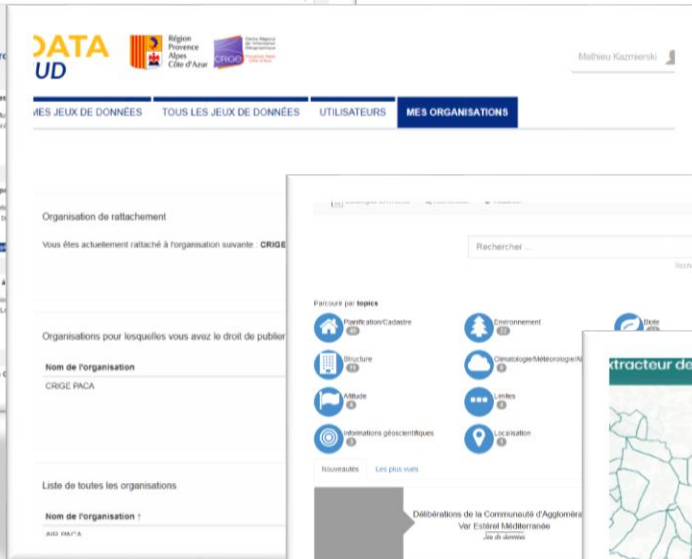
DATA
UD

Région Provence Alpes Côte d'Azur

CRIGE

Mathieu Kazmierski

MES JEUX DE DONNÉES
TOUS LES JEUX DE DONNÉES
UTILISATEURS
MES ORGANISATIONS

Organisation de rattachement

Vous êtes actuellement rattaché à l'organisation suivante : CRIGE

Organisations pour lesquelles vous avez le droit de publier

| Nom de l'organisation |
|---|
| CRIGE PACA |

Liste de toutes les organisations

| Nom de l'organisation ↑ |
|---|
| AIR PACA |

Rechercher ...

Parcourir par topics

Planification/Cadastre
Environnement
Biote
Structure
Climatologie/Météorologie/A
Altitude
Limites
Informations géoscientifiques
Localisation

Nouveautés
Les plus vues

Délibérations de la Communauté d'Aggloméra
Var Estérel Méditerranée
Jeu de données

xtracteur de